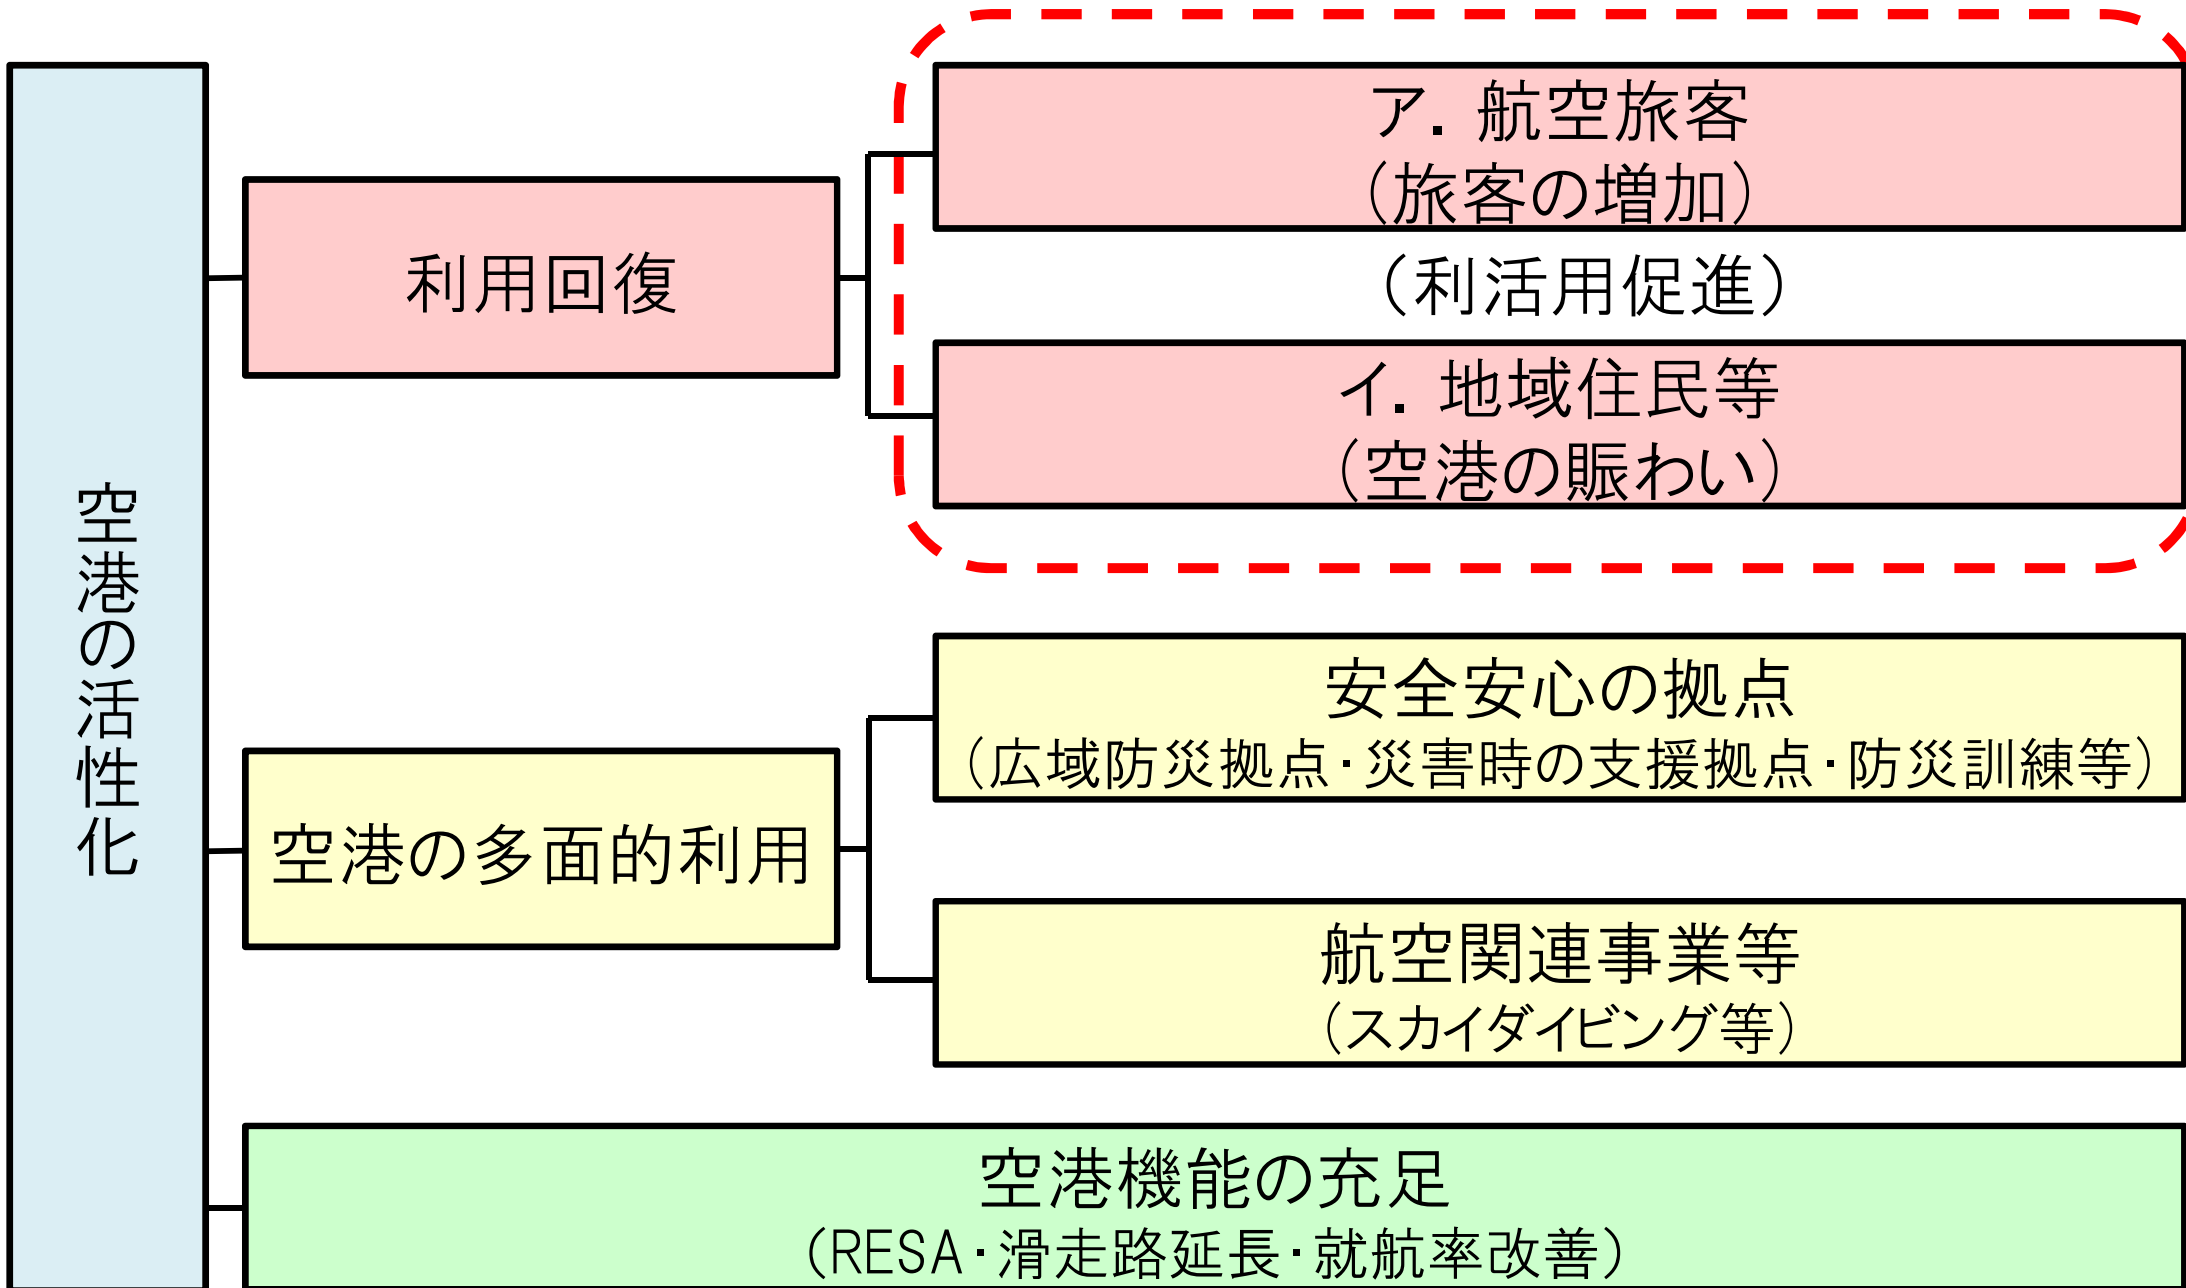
空港の活性化

利用回復

ア. 航空旅客
（旅客の増加）

（利活用促進）

イ. 地域住民等
（空港の賑わい）

空港の多面的利用

安全安心の拠点
（広域防災拠点・災害時の支援拠点・防災訓練等）

航空関連事業等
（スカイダイビング等）

空港機能の充足
（RESA・滑走路延長・就航率改善）